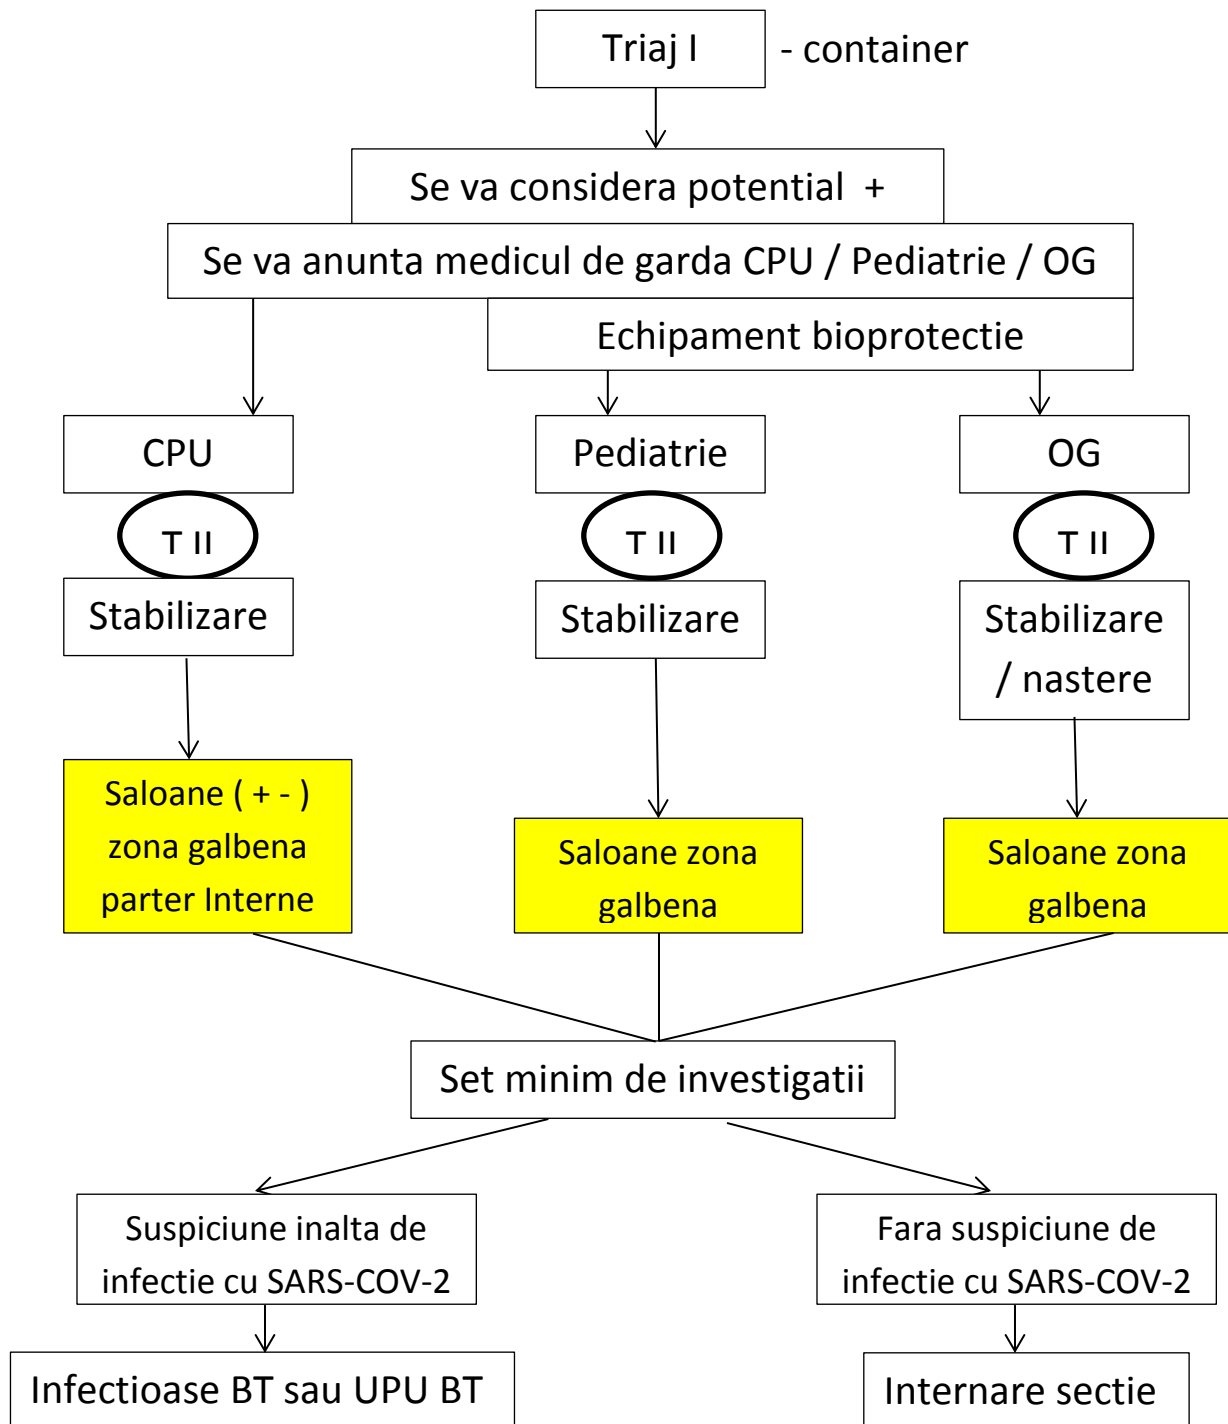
Triaj I - container

Se va considera potential +

Se va anunta medicul de garda CPU / Pediatrie / OG

Echipament bioprotectie

CPU

T II

Stabilizare

Pediatrie

T II

Stabilizare

OG

T II

Stabilizare / nastere

Saloane ( + - ) zona galbena parter Interne

Saloane zona galbena

Saloane zona galbena

Set minim de investigatii

Suspiciune inalta de infectie cu SARS-COV-2

Fara suspiciune de infectie cu SARS-COV-2

Infectioase BT sau UPU BT

Internare sectie